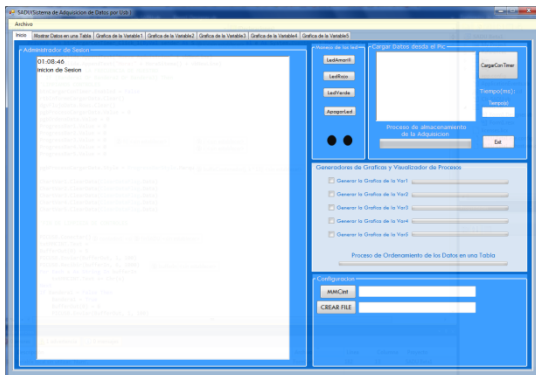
SADU Sistema de Adquisicion de Datos por Usb

Archivo

Inicio | Mostrar Datos en una Tabla | Grafica de la Variable1 | Grafica de la Variable2 | Grafica de la Variable3 | Grafica de la Variable4 | Grafica de la Variable5

Administrador de Sesion

01:08:46
Inicio de Sesion

Acerca de los led

LedAmarill

LedRojo

LedVerde

ApagarLed

Cargar Datos desde el PIC

CargarConTimer

Tiempo(ms)

Tiempo(s)

Proceso de almacenamiento de la Adquisicion

Exit

Generadores de Graficas y Visualizador de Procesos

Generar la Grafica de la Var1

Generar la Grafica de la Var2

Generar la Grafica de la Var3

Generar la Grafica de la Var4

Generar la Grafica de la Var5

Proceso de Ordenamiento de los Datos en una Tabla

Configuracion

MAKCont

CREAR FILE